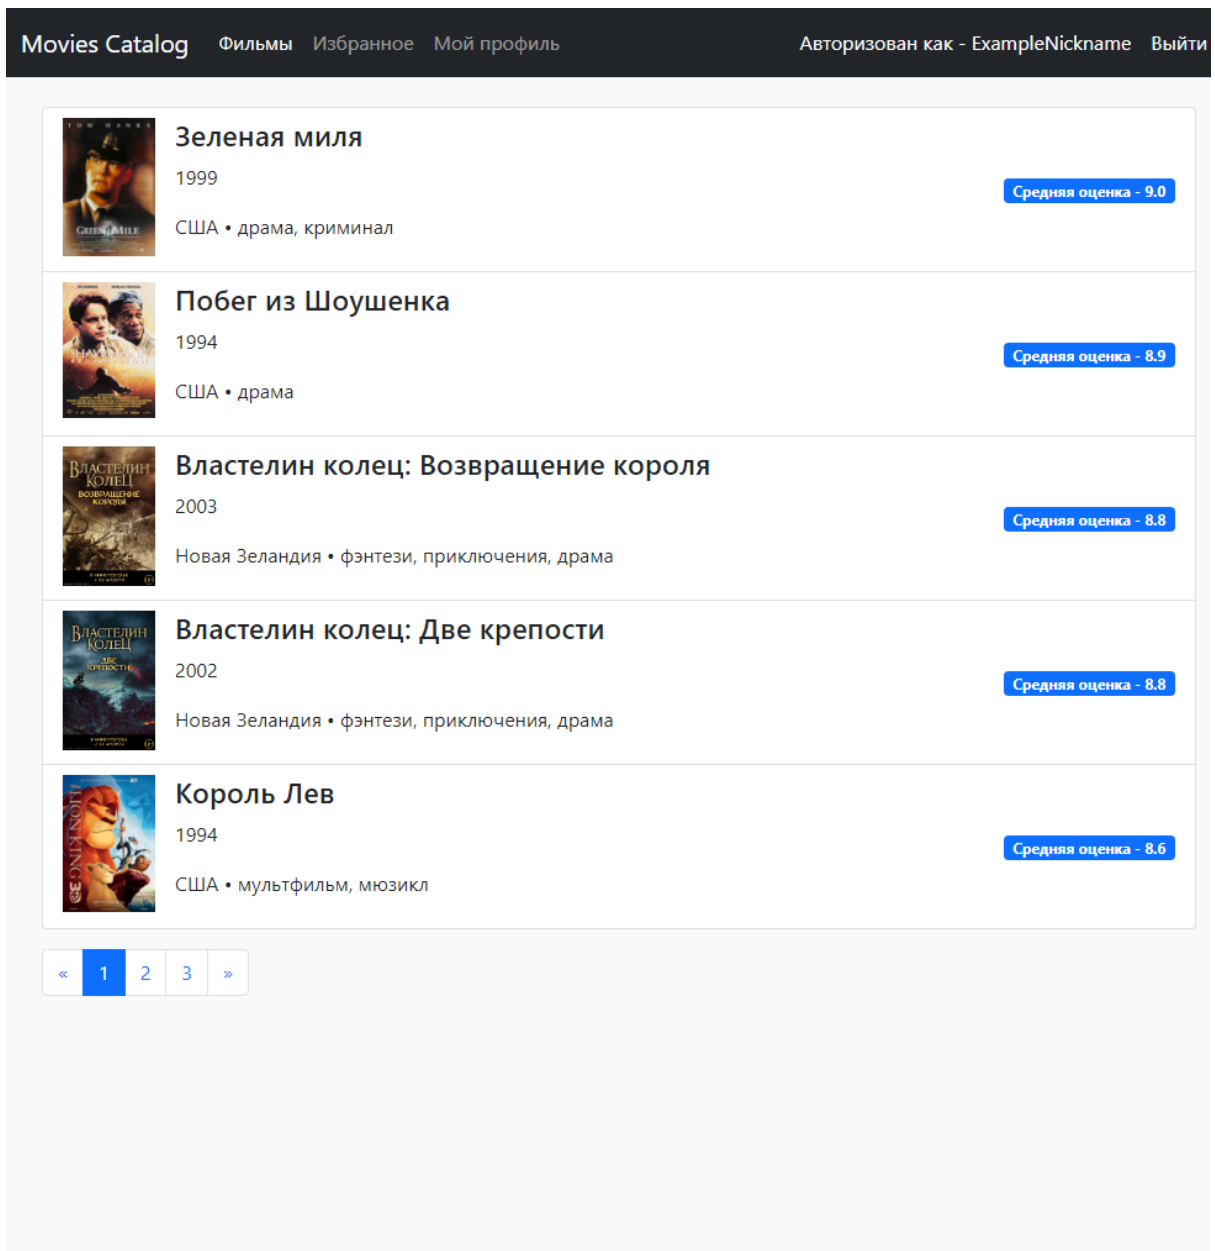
Movies Catalog Фильмы Избранное Мой профиль Авторизован как - ExampleNickname Выйти

TOM HANKS
GREEN MILE

Зеленая миля
1999
США • драма, криминал
Средняя оценка - 9.0

Побег из Шоушенка
1994
США • драма
Средняя оценка - 8.9

ВЛАСТЕЛИН КОЛЕЦ ВОЗВРАЩЕНИЕ КОРОЛЯ

Властелин колец: Возвращение короля
2003
Новая Зеландия • фэнтези, приключения, драма
Средняя оценка - 8.8

ВЛАСТЕЛИН КОЛЕЦ ДВЕ КРЕПОСТИ

Властелин колец: Две крепости
2002
Новая Зеландия • фэнтези, приключения, драма
Средняя оценка - 8.8

LION KING 3D

Король Лев
1994
США • мультфильм, мюзикл
Средняя оценка - 8.6

« 1 2 3 »